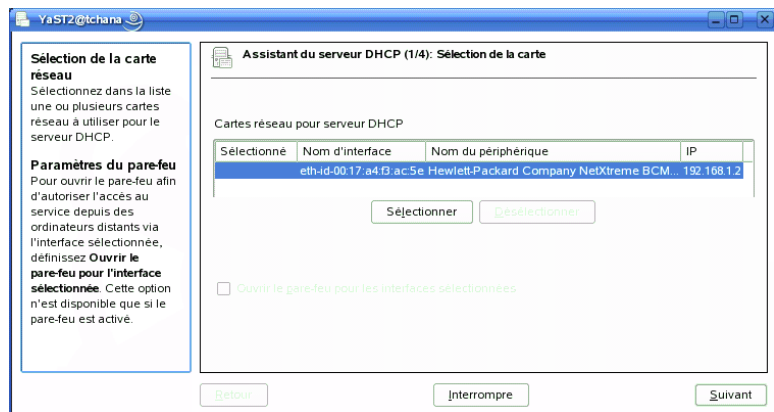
YaST2@tchana

Sélection de la carte réseau
Sélectionnez dans la liste une ou plusieurs cartes réseau à utiliser pour le serveur DHCP.

Paramètres du pare-feu
Pour ouvrir le pare-feu afin d'autoriser l'accès au service depuis des ordinateurs distants via l'interface sélectionnée, définissez **Ouvrir le pare-feu pour l'interface sélectionnée**. Cette option n'est disponible que si le pare-feu est activé.

Assistant du serveur DHCP (1/4): Sélection de la carte

Cartes réseau pour serveur DHCP

| Sélectionné | Nom d'interface | Nom du périphérique | IP |
|---|---|---|---|
| | eth-id-00:17:a4:f3:ac:5e | Hewlett-Packard Company NetXtreme BCM... | 192.168.1.2 |

Sélectionner
Désélectionner

Ouvrir le pare-feu pour les interfaces sélectionnées

Retour
Interrompre
Suivant